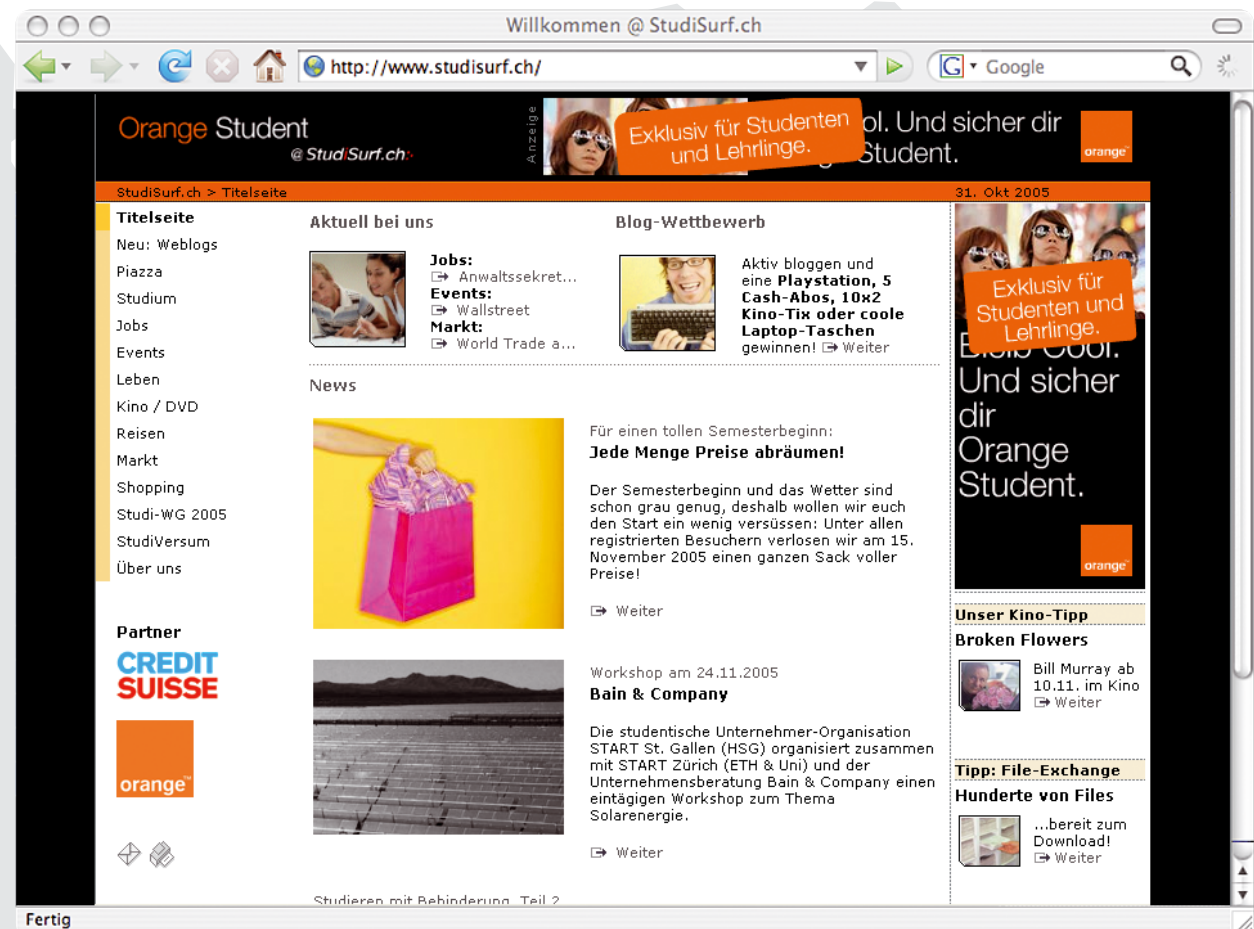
Willkommen @ StudiSurf.ch

http://www.studisurf.ch/

Google

Orange Student
@StudiSurf.ch

Anzeige

Exklusiv für Studenten und Lehrlinge.

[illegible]ol. Und sicher dir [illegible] Student.

orange

StudiSurf.ch > Titelseite

31. Okt 2005

Titelseite
Neu: Weblogs
Piazza
Studium
Jobs
Events
Leben
Kino / DVD
Reisen
Markt
Shopping
Studi-WG 2005
StudiVersum
Über uns

Partner

CREDIT SUISSE

orange

Aktuell bei uns

Jobs:
Anwaltssekret...
Events:
Wallstreet
Markt:
World Trade a...

Blog-Wettbewerb

Aktiv bloggen und eine Playstation, 5 Cash-Abos, 10x2 Kino-Tix oder coole Laptop-Taschen gewinnen! Weiter

News

Für einen tollen Semesterbeginn:
Jede Menge Preise abräumen!

Der Semesterbeginn und das Wetter sind schon grau genug, deshalb wollen wir euch den Start ein wenig versüssen: Unter allen registrierten Besuchern verlosen wir am 15. November 2005 einen ganzen Sack voller Preise!

Weiter

Workshop am 24.11.2005
Bain & Company

Die studentische Unternehmer-Organisation START St. Gallen (HSG) organisiert zusammen mit START Zürich (ETH & Uni) und der Unternehmensberatung Bain & Company einen eintägigen Workshop zum Thema Solarenergie.

Weiter

Studieren mit Behinderung, Teil 2

Exklusiv für Studenten und Lehrlinge.

Bleib Cool. Und sicher dir Orange Student.

orange

Unser Kino-Tipp
Broken Flowers
Bill Murray ab 10.11. im Kino
Weiter

Tipp: File-Exchange
Hunderte von Files
...bereit zum Download!
Weiter

Fertig